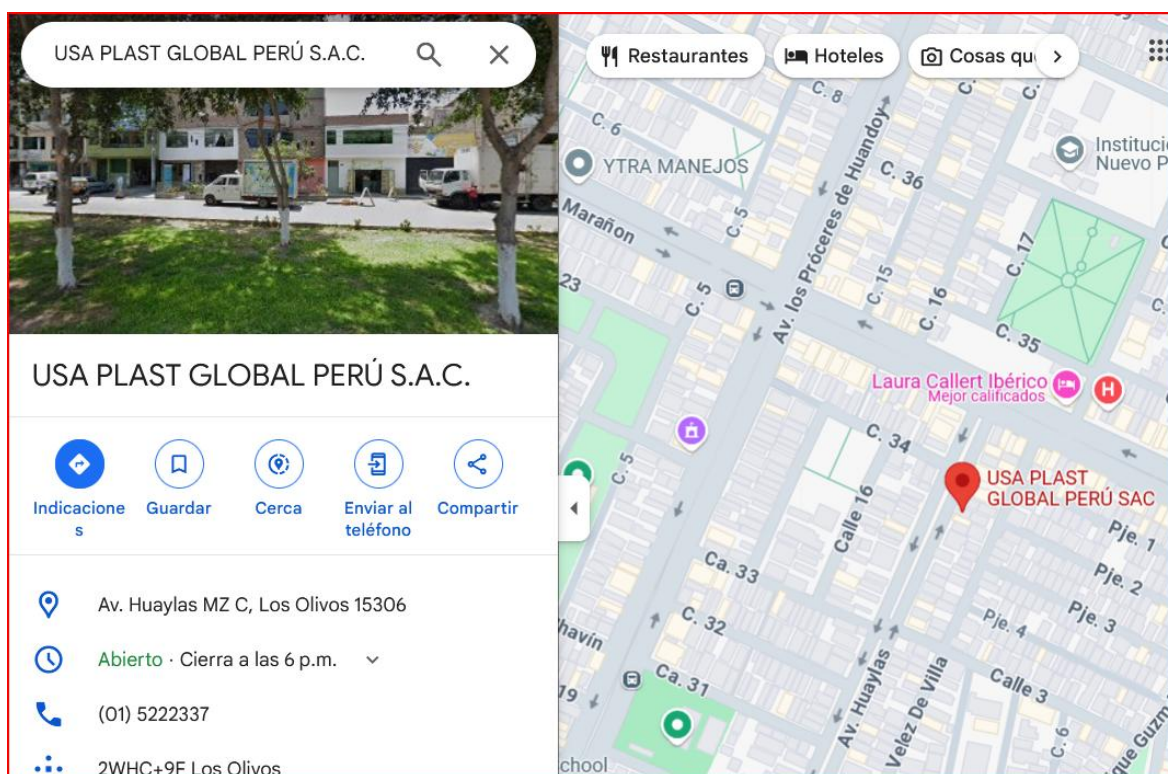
USA PLAST GLOBAL PERÚ S.A.C.

USA PLAST GLOBAL PERÚ S.A.C.

Indicaciones

Guardar

Cerca

Enviar al teléfono

Compartir

Av. Huaylas MZ C, Los Olivos 15306

Abierto · Cierra a las 6 p.m.

(01) 5222337

2WHC+9F Los Olivos

Restaurantes

Hoteles

Cosas qu

C. 8

C. 6

YTRA MANEJOS

Av. los Próceres de Huandoy

C. 36

Institucio Nuevo P

Marañon

C. 5

C. 15

C. 17

23

C. 5

C. 16

C. 35

Laura Callert Ibérico
Mejor calificados

C. 34

C. 5

Calle 16

USA PLAST GLOBAL PERÚ SAC

Pje. 1

Ca. 33

Pje. 2

C. 32

Pje. 4

Pje. 3

havín

Ca. 31

Av. Huaylas

Velez De Villa

Calle 3

19

C. 6

chool